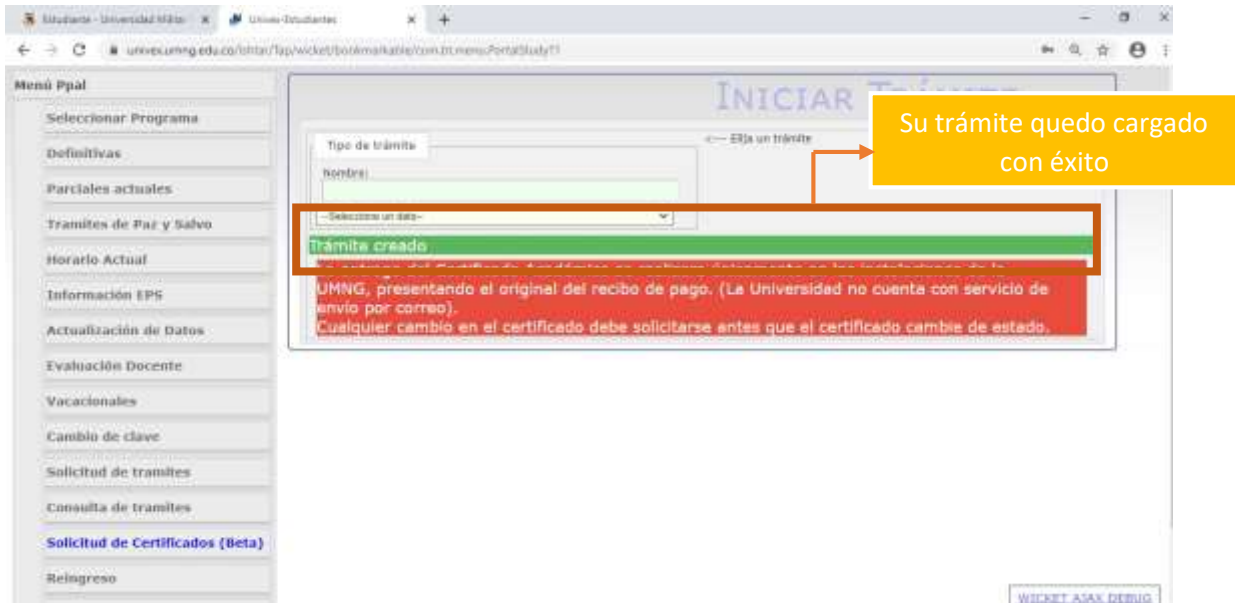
Estudiante - Universidad Milita ×
Univex-Estudiantes ×
+

univex.umng.edu.co/ishtar/?wicket/bookmarkable/com.tt.menu.PortalStudy?1

Menú Ppal
Seleccionar Programa
Definitivas
Parciales actuales
Tramites de Paz y Salvo
Horario Actual
Información EPS
Actualización de Datos
Evaluación Docente
Vacacionales
Cambio de clave
Solicitud de tramites
Consulta de tramites
Solicitud de Certificados (Beta)
Reingreso

INICIAR TRÁ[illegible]

Tipo de trámite
Nombre:
--Seleccione un dato--
<--- Elija un trámite

Su trámite quedo cargado con éxito

Trámite creado
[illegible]
UMNG, presentando el original del recibo de pago. (La Universidad no cuenta con servicio de envío por correo).
Cualquier cambio en el certificado debe solicitarse antes que el certificado cambie de estado.

WICKET AJAX DEBUG